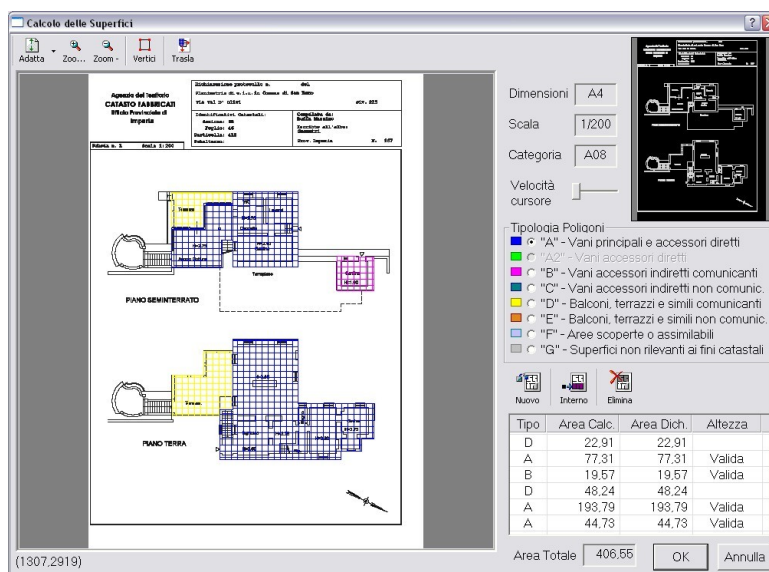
Calcolo delle Superfici

Adatta Zoo... Zoom Vertici Trasla

Agenzia del Territorio
CATASTO FABBRICATI
Ufficio Provinciale di
Imperia

Dichiarazione protocollo n. del
Planimetria di u.i.u.in Comune di San Remo
Via val D' olivi civ. 223

Identificativi Catastali:
Sezione: SR
Foglio: 46
Particella: 415
Subalterno:

Compilata da:
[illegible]
Iscritto all'albo:
Geometri
Prov. Imperia N. 667

Scheda n. 1 Scala 1:200

PIANO SEMINTERRATO

PIANO TERRA

Dimensioni A4
Scala 1/200
Categoria A08
Velocità cursore

Tipologia Poligoni
"A" - Vani principali e accessori diretti
"A2" - Vani accessori diretti
"B" - Vani accessori indiretti comunicanti
"C" - Vani accessori indiretti non comunic.
"D" - Balconi, terrazzi e simili comunicanti
"E" - Balconi, terrazzi e simili non comunic.
"F" - Aree scoperte o assimilabili
"G" - Superfici non rilevanti ai fini catastali

Nuovo Interno Elimina

| Tipo | Area Calc. | Area Dich. | Altezza |
|---|---|---|---|
| D | 22,91 | 22,91 | |
| A | 77,31 | 77,31 | Valida |
| B | 19,57 | 19,57 | Valida |
| D | 48,24 | 48,24 | |
| A | 193,79 | 193,79 | Valida |
| A | 44,73 | 44,73 | Valida |

(1307,2919)

Area Totale 406,55 OK Annulla